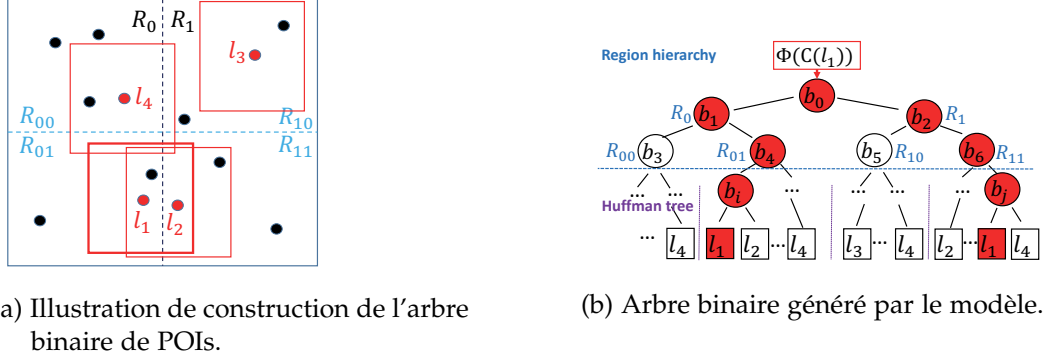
$R_0$ $R_1$

$l_3$

$l_4$

$R_{00}$ $R_{10}$

$R_{01}$ $R_{11}$

$l_1$ $l_2$

a) Illustration de construction de l'arbre binaire de POIs.

Region hierarchy

$\Phi(C(l_1))$

$b_0$

$R_0$ $b_1$ $b_2$ $R_1$

$R_{00}$ $b_3$ $R_{01}$ $b_4$ $b_5$ $R_{10}$ $b_6$ $R_{11}$

... ... $b_i$ ... ... ... ... $b_j$

Huffman tree

... $l_4$ $l_1$ $l_2$ ... $l_4$ $l_3$ ... $l_4$ $l_2$ ... $l_1$ $l_4$

(b) Arbre binaire généré par le modèle.